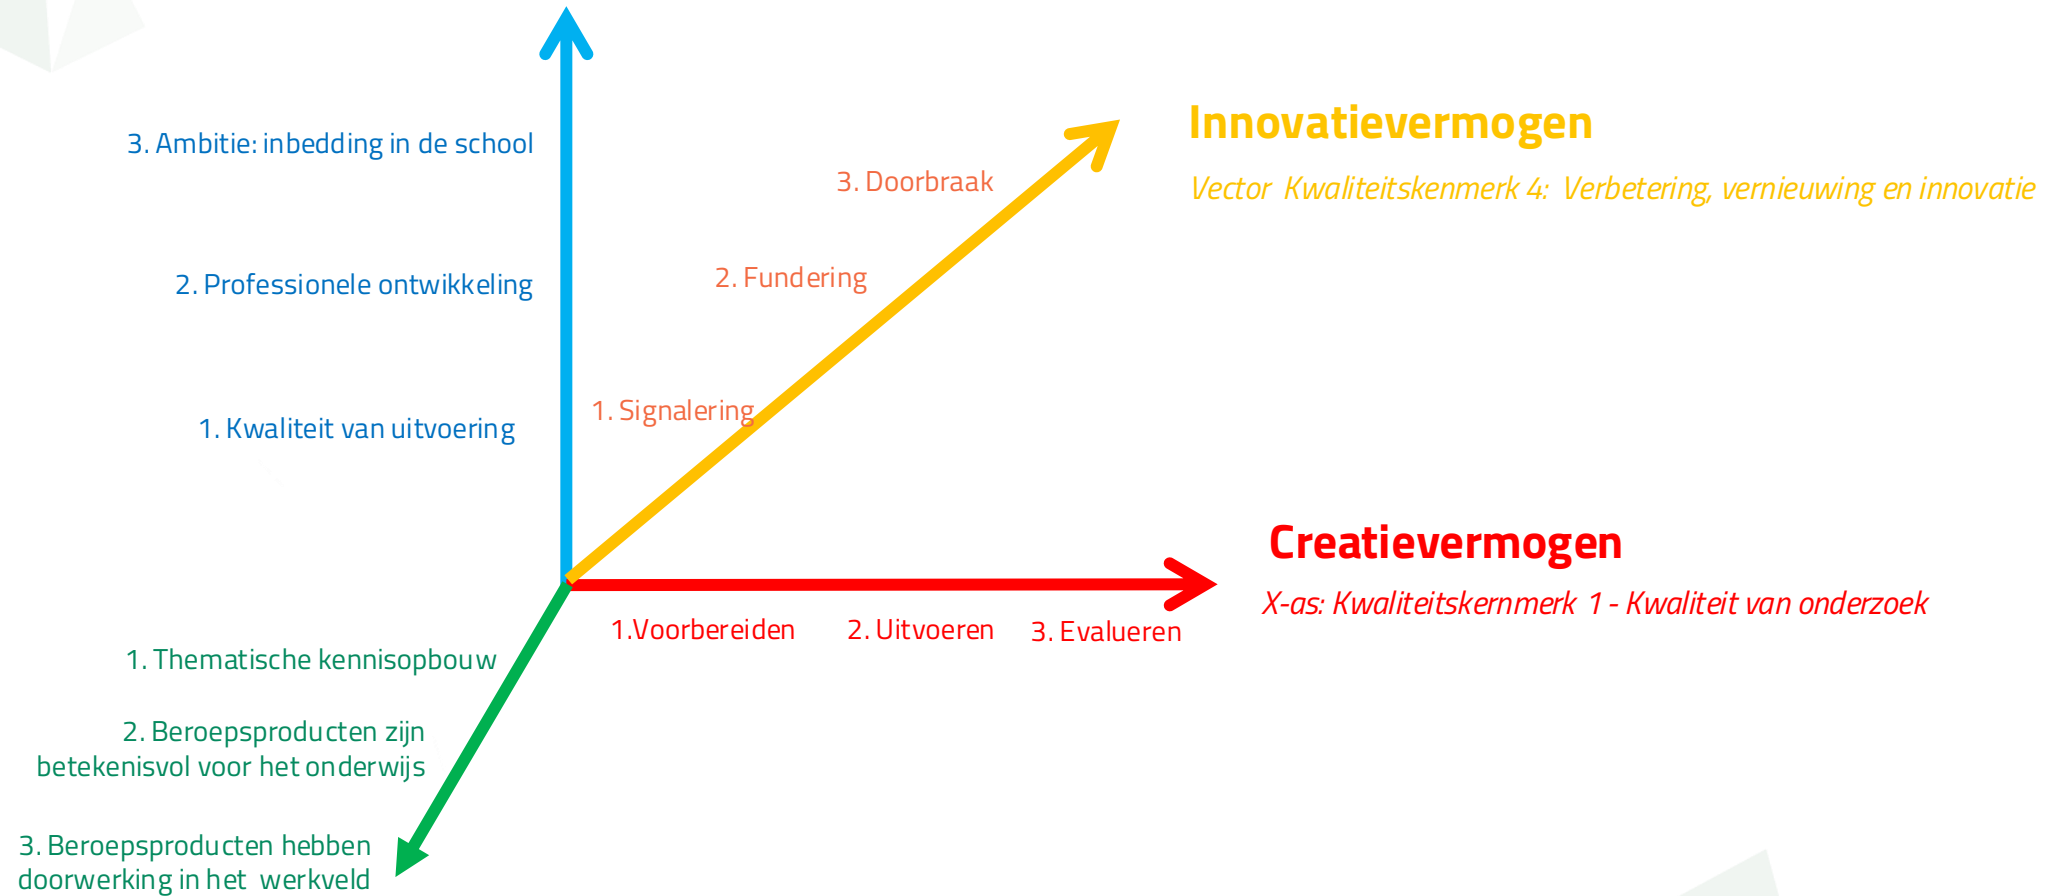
Innovatievermogen

Vector Kwaliteitskenmerk 4: Verbetering, vernieuwing en innovatie

3. Ambitie: inbedding in de school

2. Professionele ontwikkeling

1. Kwaliteit van uitvoering

3. Doorbraak

2. Fundering

1. Signalering

Creatievermogen

X-as: Kwaliteitskernmerk 1 - Kwaliteit van onderzoek

1.Voorbereiden

2. Uitvoeren

3. Evalueren

1. Thematische kennisopbouw

2. Beroepsproducten zijn betekenisvol voor het onderwijs

3. Beroepsproducten hebben doorwerking in het werkveld